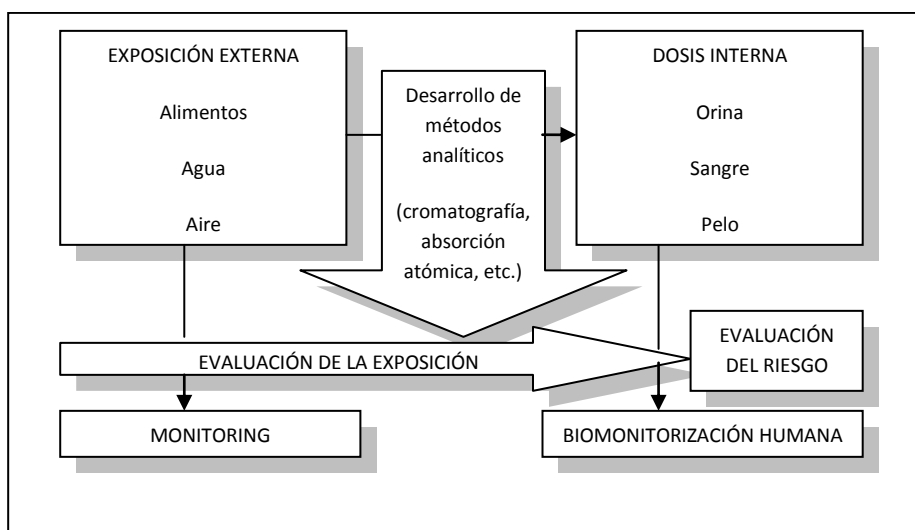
EXPOSICIÓN EXTERNA

Alimentos

Agua

Aire

Desarrollo de métodos analíticos

(cromatografía, absorción atómica, etc.)

DOSIS INTERNA

Orina

Sangre

Pelo

EVALUACIÓN DE LA EXPOSICIÓN

EVALUACIÓN DEL RIESGO

MONITORING

BIOMONITORIZACIÓN HUMANA